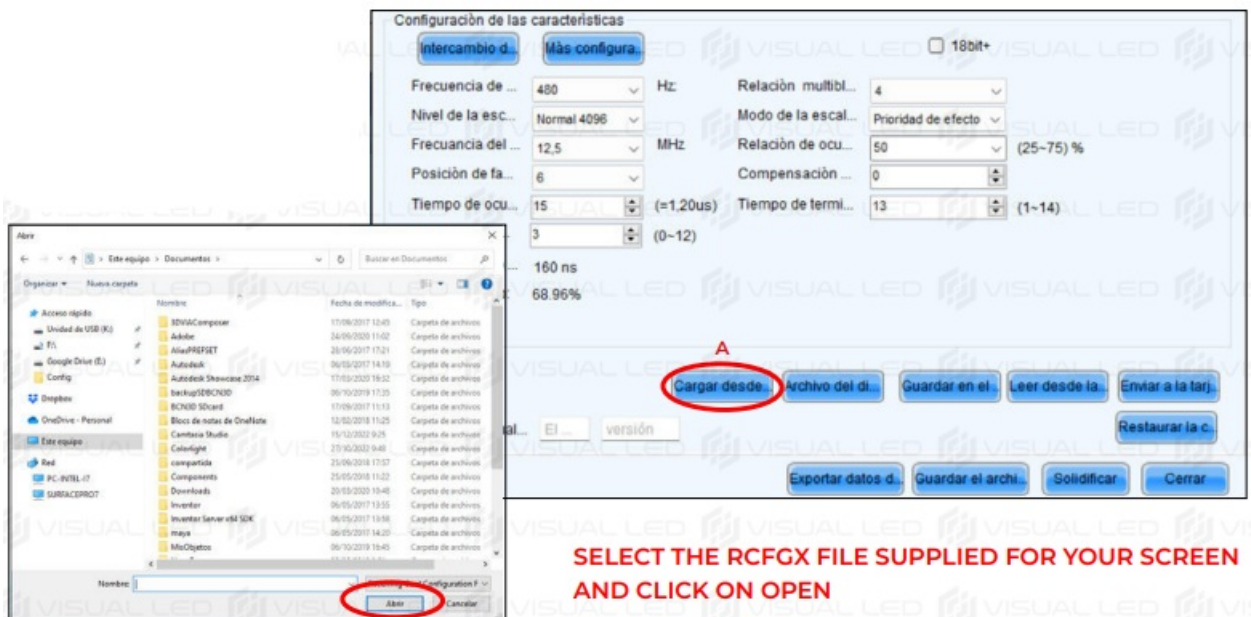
Configuración de las características

Intercambio d... Más configura... 18bit+

Frecuencia de ... 480 Hz Relación multibl... 4
Nivel de la esc... Normal 4096 Modo de la escal... Prioridad de efecto
Frecuancia del ... 12,5 MHz Relación de ocu... 50 (25~75) %
Posición de fa... 6 Compensación ... 0
Tiempo de ocu... 15 (=1,20us) Tiempo de termi... 13 (1~14)
3 (0~12)
160 ns
68.96%

A

Cargar desde... Archivo del di... Guardar en el... Leer desde la... Enviar a la tarj...
al... El ... versión Restaurar la c...
Exportar datos d... Guardar el archi... Solidificar Cerrar

Abrir
Este equipo > Documentos > Buscar en Documentos
Organizar Nueva carpeta
Acceso rápido
Unidad de USB (K:)
F:\
Google Drive (E:)
Config
Dropbox
OneDrive - Personal
Este equipo
Red
PC-INTEL-I7
SURFACEPRO7

| Nombre | Fecha de modifica... | Tipo |
|---|---|---|
| 3DVIAComposer | 17/06/2017 12:45 | Carpeta de archivos |
| Adobe | 24/09/2020 11:02 | Carpeta de archivos |
| AliasPRESET | 20/06/2017 17:21 | Carpeta de archivos |
| Autodesk | 06/03/2017 14:10 | Carpeta de archivos |
| Autodesk Showcase 2014 | 17/03/2020 19:32 | Carpeta de archivos |
| backupSDBCN3D | 06/10/2019 17:35 | Carpeta de archivos |
| BCN3D SDcard | 17/09/2017 11:13 | Carpeta de archivos |
| Blocs de notas de OneNote | 12/02/2018 11:25 | Carpeta de archivos |
| Camtasia Studio | 15/12/2022 9:25 | Carpeta de archivos |
| Colorlight | 27/10/2022 9:48 | Carpeta de archivos |
| compartida | 25/06/2018 17:57 | Carpeta de archivos |
| Components | 25/05/2018 11:22 | Carpeta de archivos |
| Downloads | 20/03/2020 10:48 | Carpeta de archivos |
| Inventor | 06/05/2017 13:55 | Carpeta de archivos |
| Inventor Server x64 SDK | 06/05/2017 13:58 | Carpeta de archivos |
| maya | 06/05/2017 14:20 | Carpeta de archivos |
| MisObjetos | 06/10/2019 16:45 | Carpeta de archivos |

Nombre: Configuration F
Abrir Cancelar

SELECT THE RCFGX FILE SUPPLIED FOR YOUR SCREEN AND CLICK ON OPEN

VISUAL LED